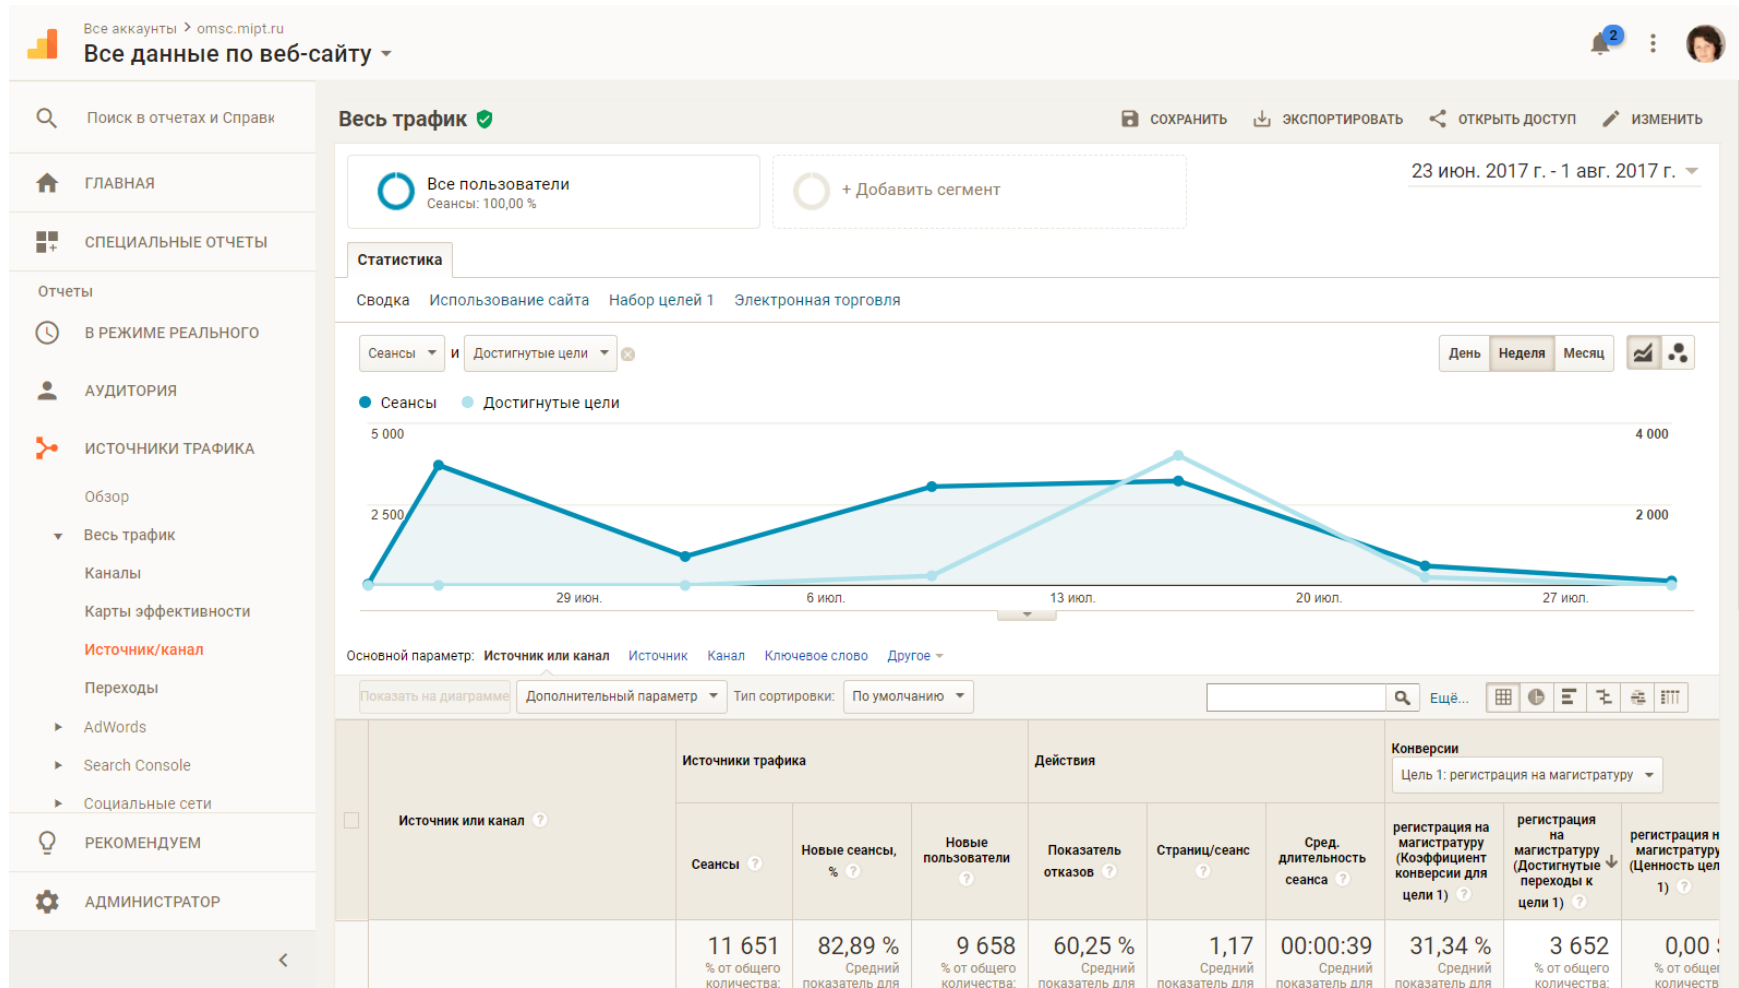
Все аккаунты > omsc.mipt.ru
Все данные по веб-сайту

2

Поиск в отчетах и Справк

ГЛАВНАЯ

СПЕЦИАЛЬНЫЕ ОТЧЕТЫ

Отчеты

В РЕЖИМЕ РЕАЛЬНОГО

АУДИТОРИЯ

ИСТОЧНИКИ ТРАФИКА

Обзор

Весь трафик

Каналы

Карты эффективности

Источник/канал

Переходы

AdWords

Search Console

Социальные сети

РЕКОМЕНДУЕМ

АДМИНИСТРАТОР

Весь трафик

СОХРАНИТЬ ЭКСПОРТИРОВАТЬ ОТКРЫТЬ ДОСТУП ИЗМЕНИТЬ

Все пользователи
Сеансы: 100,00 %

+ Добавить сегмент

23 июн. 2017 г. - 1 авг. 2017 г.

Статистика

Сводка Использование сайта Набор целей 1 Электронная торговля

Сеансы и Достигнутые цели

День Неделя Месяц

Сеансы Достигнутые цели

5 000
2 500
4 000
2 000

29 июн. 6 июл. 13 июл. 20 июл. 27 июл.

Основной параметр: Источник или канал Источник Канал Ключевое слово Другое

Показать на диаграмме Дополнительный параметр Тип сортировки: По умолчанию Ещё...

| | Источник или канал | Источники трафика: Сеансы | Новые сеансы, % | Новые пользователи | Действия: Показатель отказов | Страниц/сеанс | Сред. длительность сеанса | Конверсии (Цель 1: регистрация на магистратуру): регистрация на магистратуру (Коэффициент конверсии для цели 1) | регистрация на магистратуру (Достигнутые переходы к цели 1) | регистрация н магистратуру (Ценность цел 1) |
|---|---|---|---|---|---|---|---|---|---|---|
| | | 11 651 % от общего количества: | 82,89 % Средний показатель для | 9 658 % от общего количества: | 60,25 % Средний показатель для | 1,17 Средний показатель для | 00:00:39 Средний показатель для | 31,34 % Средний показатель для | 3 652 % от общего количества: | 0,00 % от общег количеств |